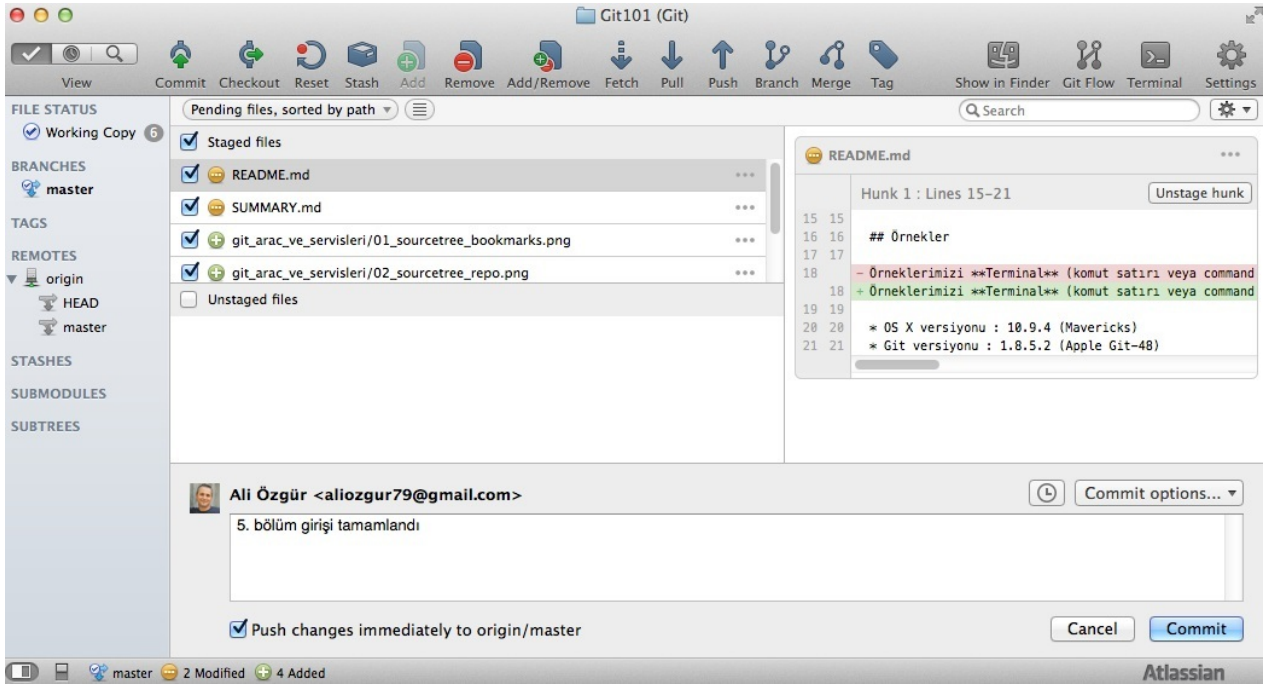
Git101 (Git)

View Commit Checkout Reset Stash Add Remove Add/Remove Fetch Pull Push Branch Merge Tag Show in Finder Git Flow Terminal Settings

FILE STATUS
Working Copy 6

BRANCHES
master

TAGS

REMOTES
origin
HEAD
master

STASHES

SUBMODULES

SUBTREES

Pending files, sorted by path

Search

Staged files
README.md
SUMMARY.md
git_arac_ve_servisleri/01_sourcetree_bookmarks.png
git_arac_ve_servisleri/02_sourcetree_repo.png
Unstaged files

README.md

Hunk 1 : Lines 15-21 Unstage hunk

15 15
16 16 ## Örnekler
17 17
18 - Örneklerimizi **Terminal** (komut satırı veya command
18 + Örneklerimizi **Terminal** (komut satırı veya command
19 19
20 20 * OS X versiyonu : 10.9.4 (Mavericks)
21 21 * Git versiyonu : 1.8.5.2 (Apple Git-48)

Ali Özgür <aliozgur79@gmail.com>

Commit options...

5. bölüm girişi tamamlandı

Push changes immediately to origin/master

Cancel Commit

master 2 Modified 4 Added

Atlassian